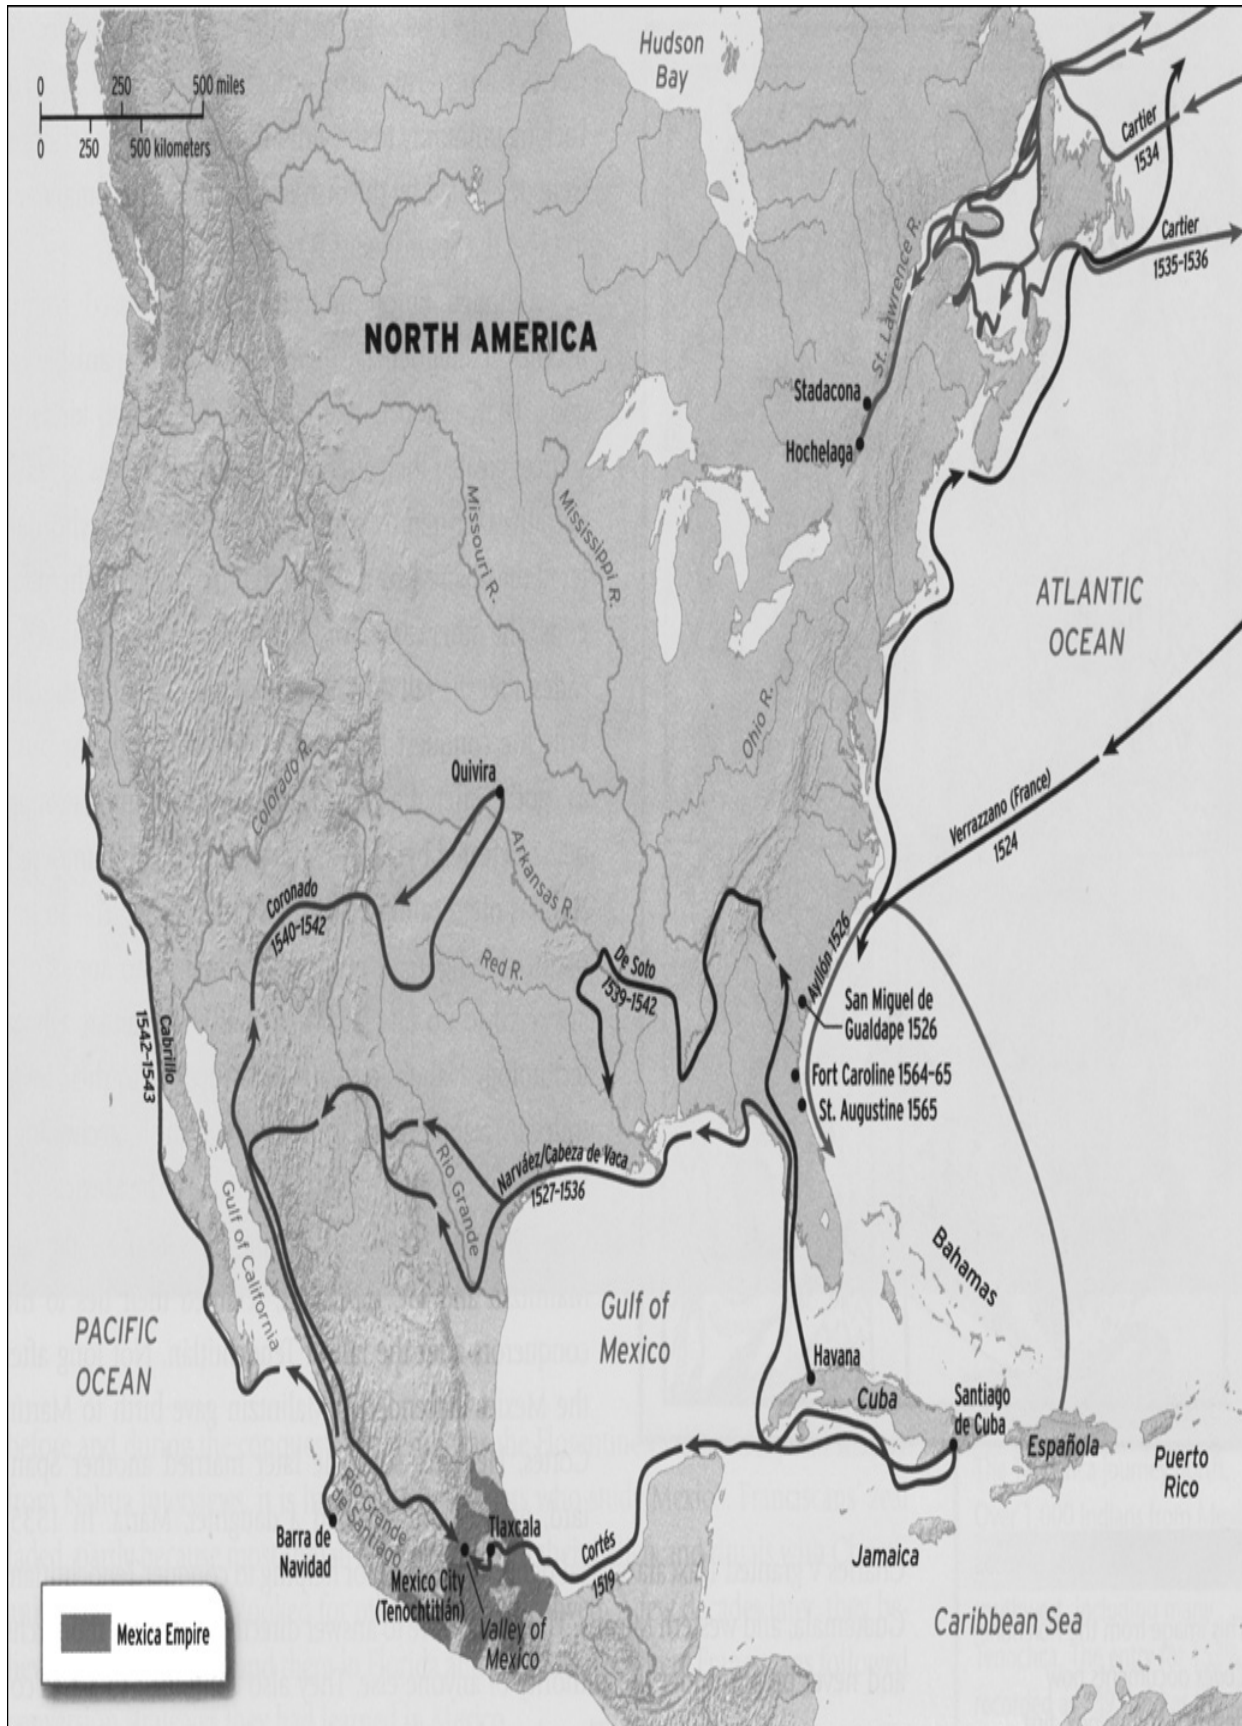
0 250 500 miles
0 250 500 kilometers

Hudson Bay

Cartier 1534

Cartier 1535–1536

St. Lawrence R.

NORTH AMERICA

Stadacona
Hochelaga

Missouri R.
Mississippi R.
Ohio R.

ATLANTIC OCEAN

Colorado R.
Quivira
Arkansas R.

Verrazzano (France) 1524

Coronado 1540–1542

Red R.

De Soto 1539–1542

Ayllón 1526

San Miguel de Gualdape 1526
Fort Caroline 1564–65
St. Augustine 1565

Cabrillo 1542–1543

Rio Grande

Narváez/Cabeza de Vaca 1527–1536

Gulf of California

Bahamas

Gulf of Mexico

PACIFIC OCEAN

Havana
Cuba
Santiago de Cuba
Española
Puerto Rico

Rio Grande de Santiago

Tlaxcala

Cortés 1519

Barra de Navidad

Mexico City (Tenochtitlán)

Valley of Mexico

Jamaica

Caribbean Sea

Mexica Empire